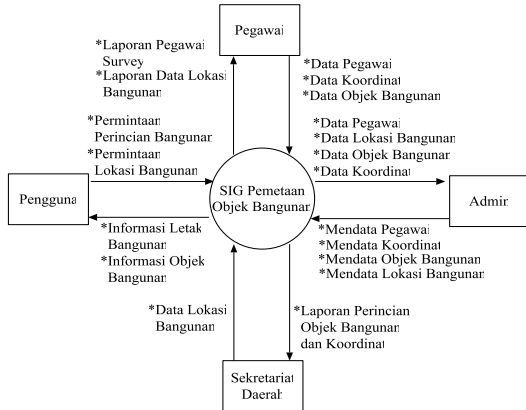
Pegawai

*Laporan Pegawai Survey
*Laporan Data Lokasi Bangunan

*Data Pegawai
*Data Koordinat
*Data Objek Bangunan

*Permintaan Perincian Bangunan
*Permintaan Lokasi Bangunan

*Data Pegawai
*Data Lokasi Bangunan
*Data Objek Bangunan
*Data Koordinat

Pengguna

SIG Pemetaan Objek Bangunan

Admin

*Informasi Letak Bangunan
*Informasi Objek Bangunan

*Mendata Pegawai
*Mendata Koordinat
*Mendata Objek Bangunan
*Mendata Lokasi Bangunan

*Data Lokasi Bangunan

*Laporan Perincian Objek Bangunan dan Koordinat

Sekretariat Daerah